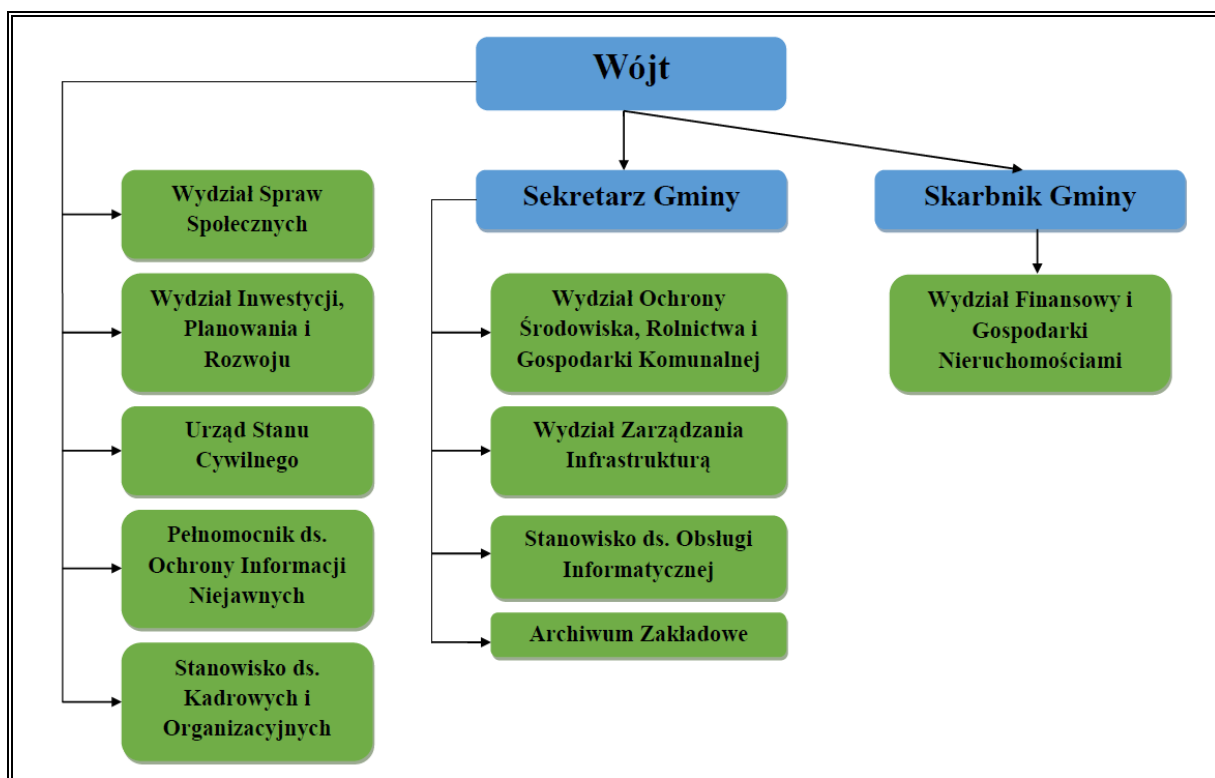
Wójt

Wydział Spraw Społecznych

Wydział Inwestycji, Planowania i Rozwoju

Urząd Stanu Cywilnego

Pełnomocnik ds. Ochrony Informacji Niejawnych

Stanowisko ds. Kadrowych i Organizacyjnych

Sekretarz Gminy

Wydział Ochrony Środowiska, Rolnictwa i Gospodarki Komunalnej

Wydział Zarządzania Infrastrukturą

Stanowisko ds. Obsługi Informatycznej

Archiwum Zakładowe

Skarbnik Gminy

Wydział Finansowy i Gospodarki Nieruchomościami